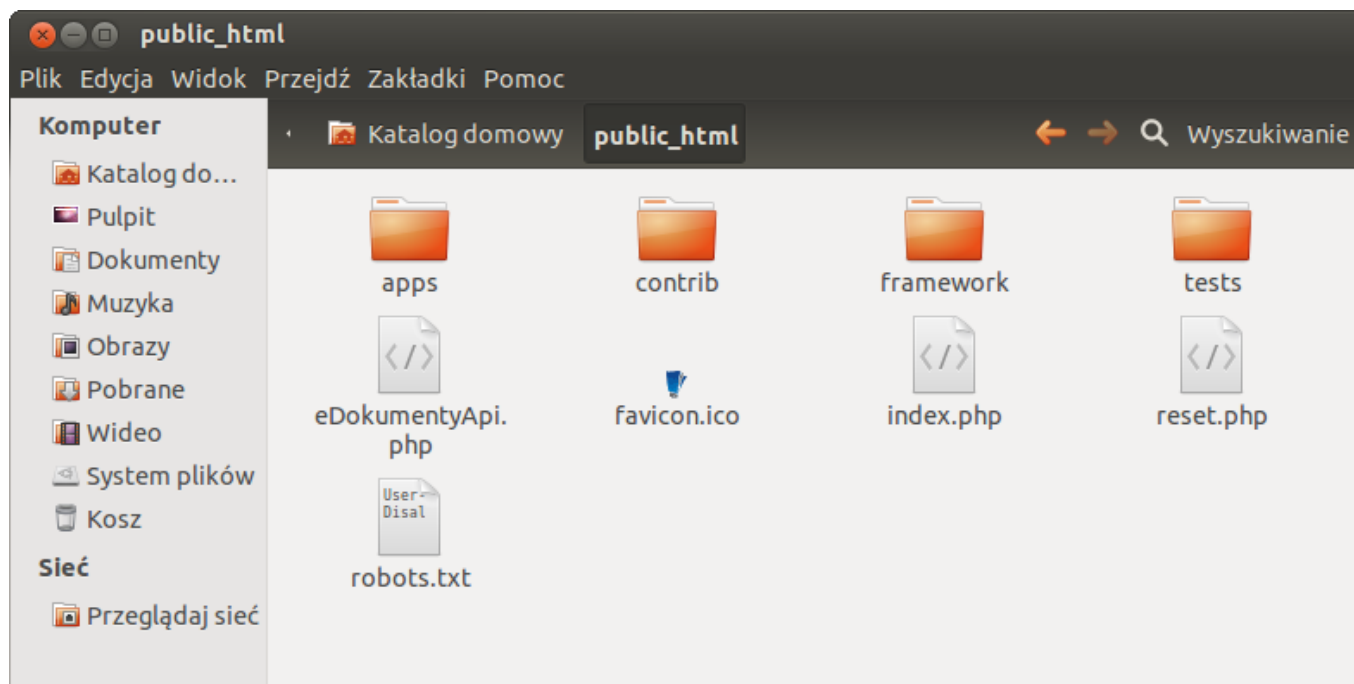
public_html

Plik Edycja Widok Przejdź Zakładki Pomoc

Komputer

Katalog do…
Pulpit
Dokumenty
Muzyka
Obrazy
Pobrane
Wideo
System plików
Kosz

Sieć

Przeglądaj sieć

Katalog domowy public_html

Wyszukiwanie

apps
contrib
framework
tests

eDokumentyApi.php
favicon.ico
index.php
reset.php

User-
Disal

robots.txt